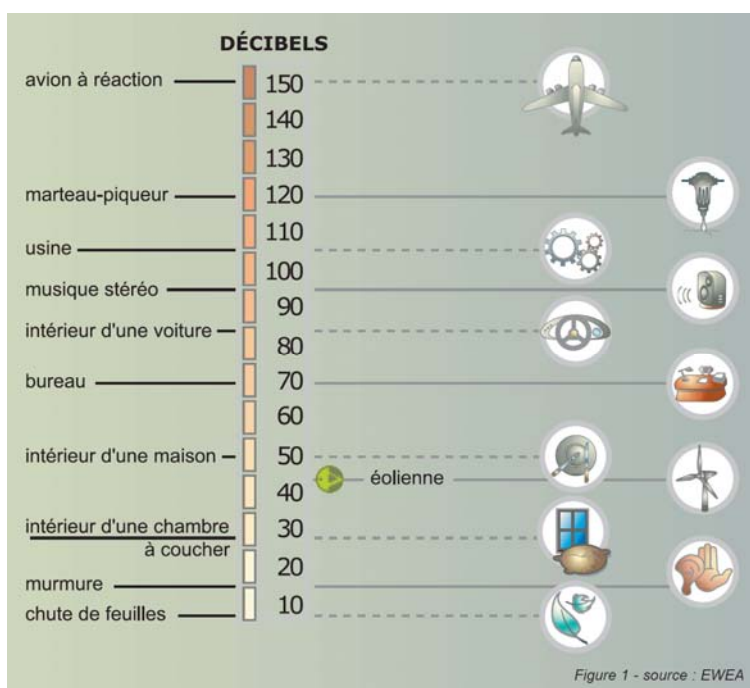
DÉCIBELS

avion à réaction
150
140
130
marteau-piqueur
120
110
usine
100
musique stéréo
90
intérieur d'une voiture
80
bureau
70
60
intérieur d'une maison
50
éolienne
40
intérieur d'une chambre à coucher
30
20
murmure
chute de feuilles
10

Figure 1 - source : EWEA